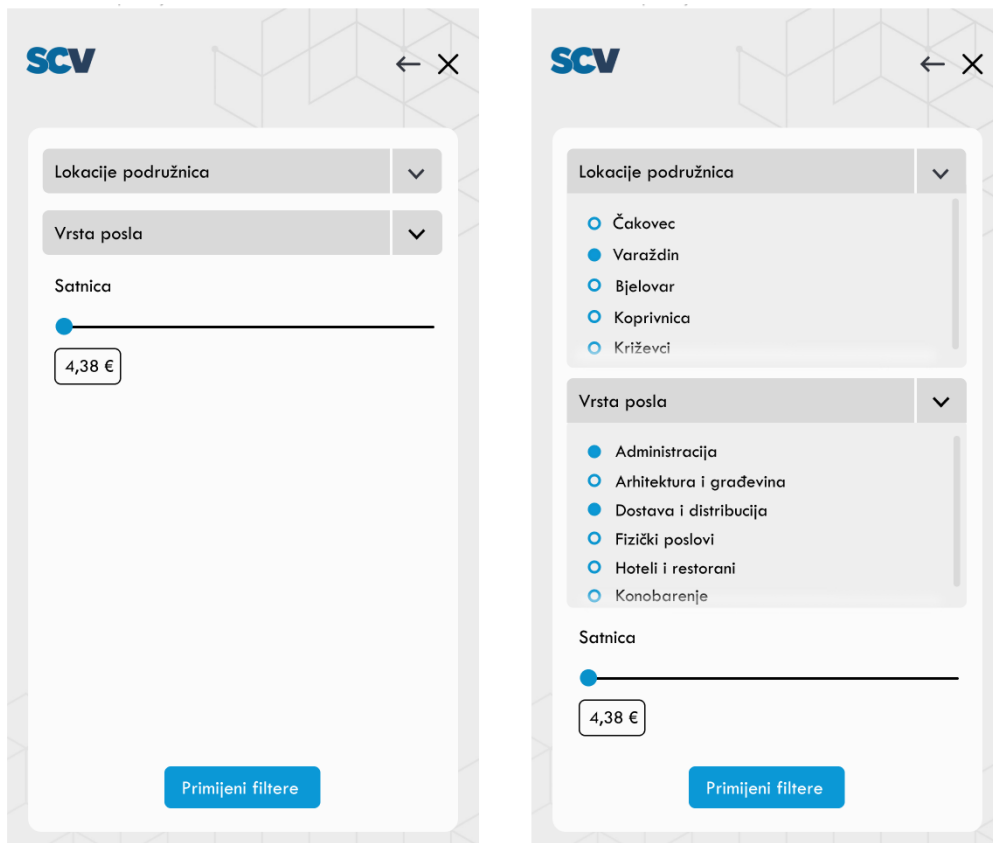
SCV

Lokacije podružnica

Vrsta posla

Satnica

4,38 €

Primijeni filtere

SCV

Lokacije podružnica

Čakovec
Varaždin
Bjelovar
Koprivnica
Križevci

Vrsta posla

Administracija
Arhitektura i građevina
Dostava i distribucija
Fizički poslovi
Hoteli i restorani
Konobarenje

Satnica

4,38 €

Primijeni filtere